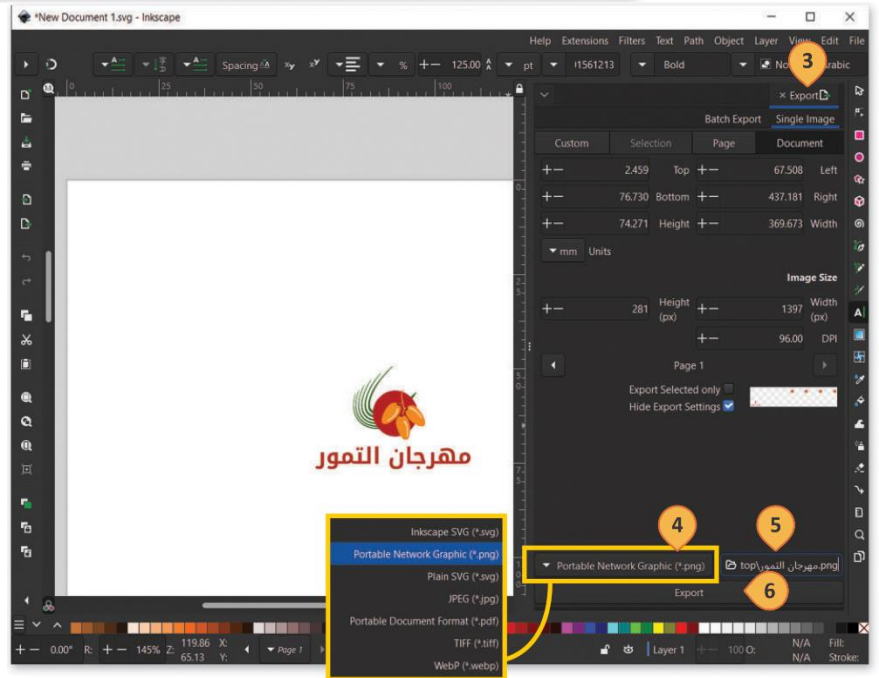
*New Document 1.svg - Inkscape

Help Extensions Filters Text Path Object Layer View Edit File

Spacing 125.00 pt I1561213 Bold No Arabic

3

× Export

Batch Export Single Image

Custom Selection Page Document

2.459 Top 67.508 Left

76.730 Bottom 437.181 Right

74.271 Height 369.673 Width

mm Units

Image Size

281 Height (px) 1397 Width (px)

96.00 DPI

Page 1

Export Selected only

Hide Export Settings

مهرجان التمور

4

5

Portable Network Graphic (*.png)

top\مهرجان التمور.png

6

Export

Inkscape SVG (*.svg)

Portable Network Graphic (*.png)

Plain SVG (*.svg)

JPEG (*.jpg)

Portable Document Format (*.pdf)

TIFF (*.tiff)

WebP (*.webp)

0.00° R: 145% Z: 119.86 65.13 X: Y: Page 1 Layer 1 100 O: N/A N/A Fill: Stroke: